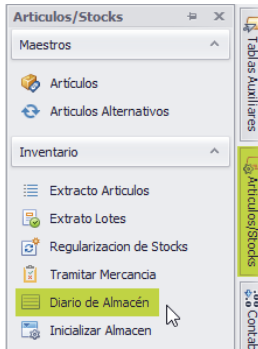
Articulos/Stocks

Maestros

Artículos

Articulos Alternativos

Inventario

Extracto Articulos

Extrato Lotes

Regularizacion de Stocks

Tramitar Mercancia

Diario de Almacén

Inicializar Almacen

Tablas Auxiliares

Articulos/Stocks

Contab